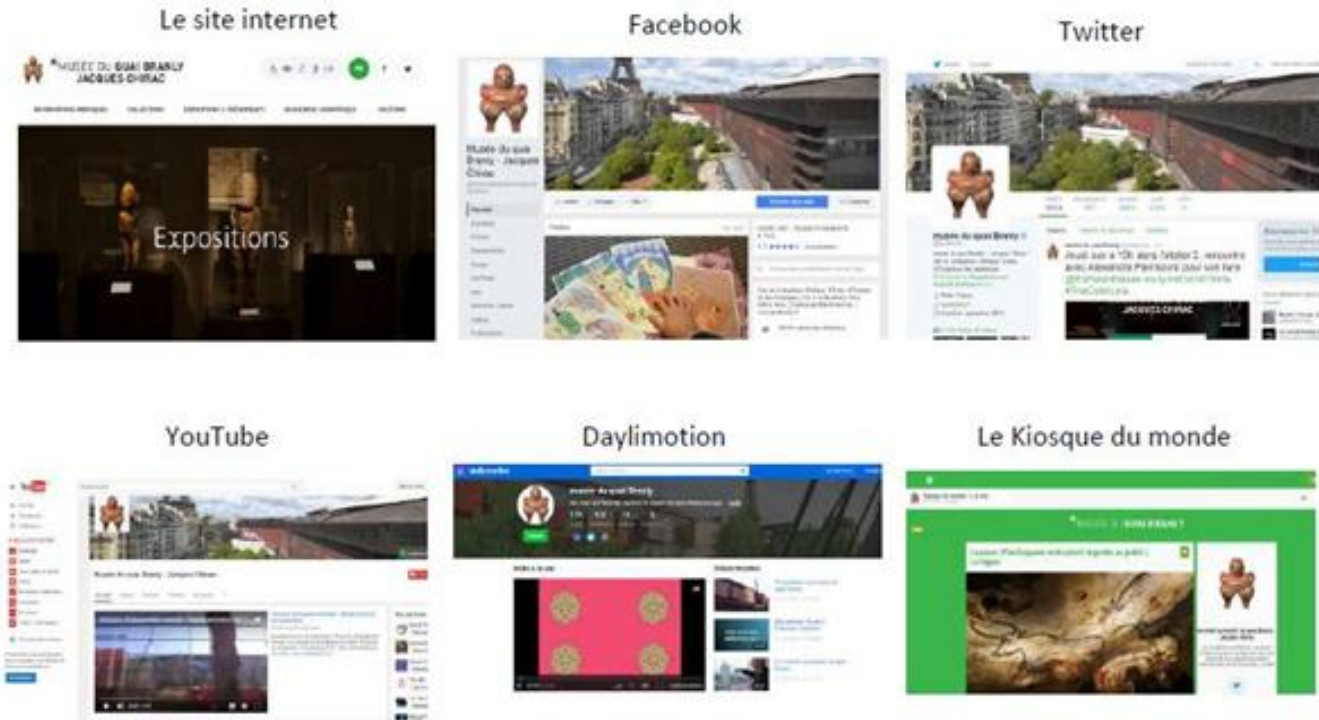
Le site internet

MUSÉE DU QUAI BRANLY JACQUES CHIRAC

Expositions

Facebook

Musée du quai Branly - Jacques Chirac

Twitter

Musée du quai Branly

JACQUES CHIRAC

YouTube

Musée du quai Branly - Jacques Chirac

Daylimotion

musée du quai Branly

Le Kiosque du monde

MUSÉE DU QUAI BRANLY